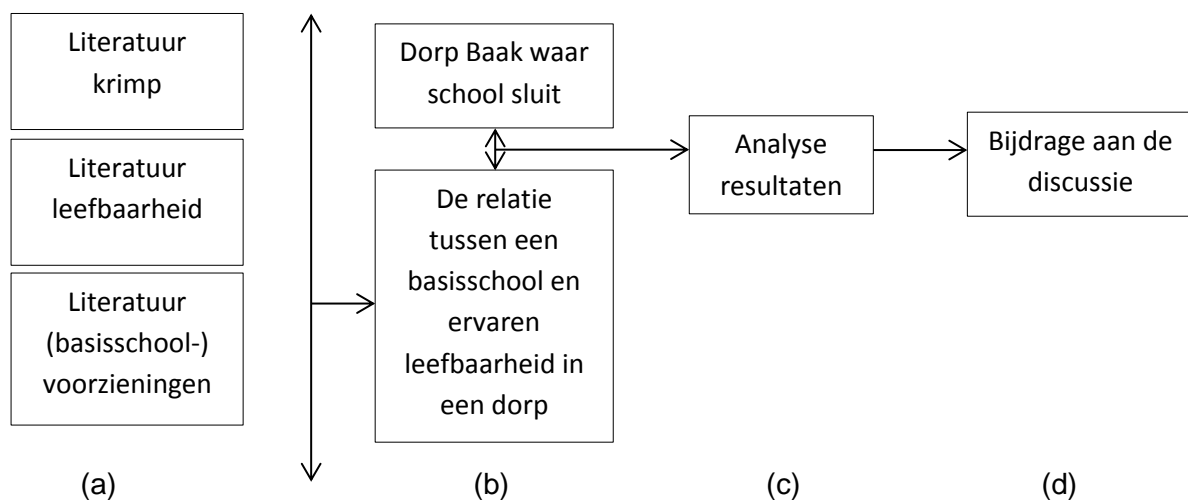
Literatuur krimp

Literatuur leefbaarheid

Literatuur (basisschool-) voorzieningen

Dorp Baak waar school sluit

De relatie tussen een basisschool en ervaren leefbaarheid in een dorp

Analyse resultaten

Bijdrage aan de discussie

(a)

(b)

(c)

(d)